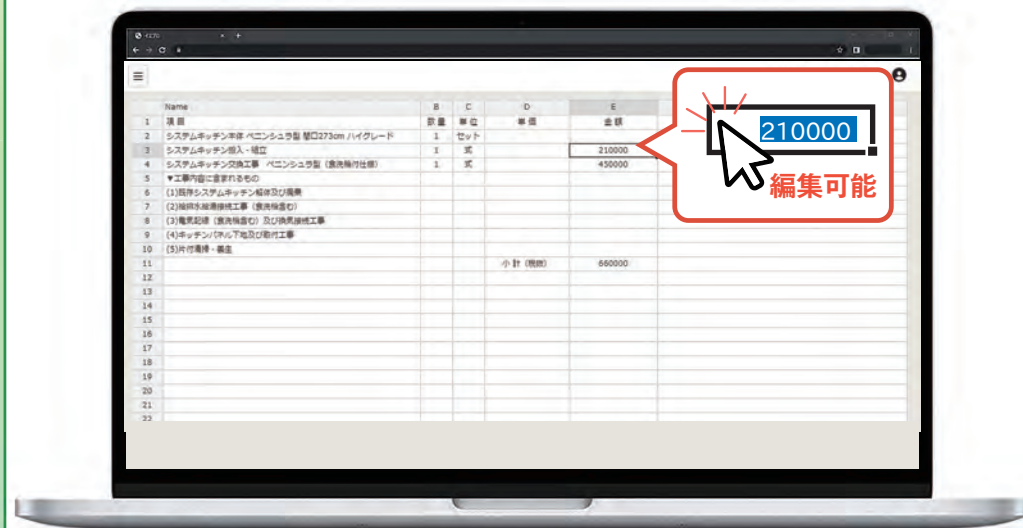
| | Name | B | C | D | E |
|---|---|---|---|---|---|
| 1 | 項目 | 数量 | 単位 | 単価 | 金額 |
| 2 | システムキッチン本体 ペニンシュラ型 間口273cm ハイグレード | 1 | セット | | |
| 3 | システムキッチン搬入・組立 | 1 | 式 | | 210000 |
| 4 | システムキッチン交換工事 ペニンシュラ型（食洗機付仕様） | 1 | 式 | | 450000 |
| 5 | ▼工事内容に含まれるもの | | | | |
| 6 | (1)既存システムキッチン解体及び撤去 | | | | |
| 7 | (2)給排水給湯接続工事（食洗機含む） | | | | |
| 8 | (3)電気配線（食洗機含む）及び換気接続工事 | | | | |
| 9 | (4)キッチンパネル下地及び取付工事 | | | | |
| 10 | (5)片付清掃・養生 | | | | |
| 11 | | | | 小計（税抜） | 660000 |
| 12 | | | | | |
| 13 | | | | | |
| 14 | | | | | |
| 15 | | | | | |
| 16 | | | | | |
| 17 | | | | | |
| 18 | | | | | |
| 19 | | | | | |
| 20 | | | | | |
| 21 | | | | | |
| 22 | | | | | |

210000

編集可能